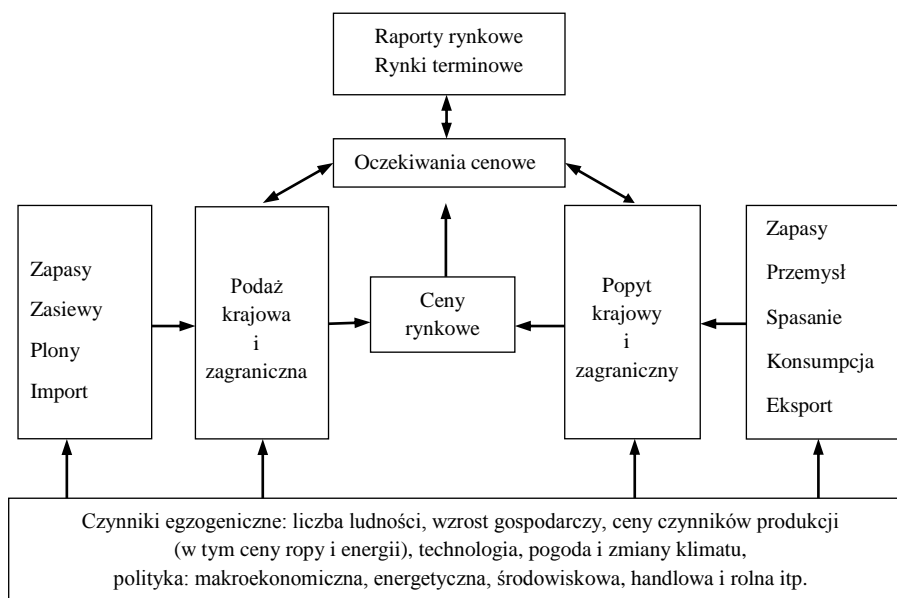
Raporty rynkowe
Rynki terminowe

Oczekiwania cenowe

Zapasy
Zasiewy
Plony
Import

Podaż
krajowa
i
zagraniczna

Ceny
rynkowe

Popyt
krajowy
i
zagraniczny

Zapasy
Przemysł
Spasanie
Konsumpcja
Eksport

Czynniki egzogeniczne: liczba ludności, wzrost gospodarczy, ceny czynników produkcji (w tym ceny ropy i energii), technologia, pogoda i zmiany klimatu, polityka: makroekonomiczna, energetyczna, środowiskowa, handlowa i rolna itp.